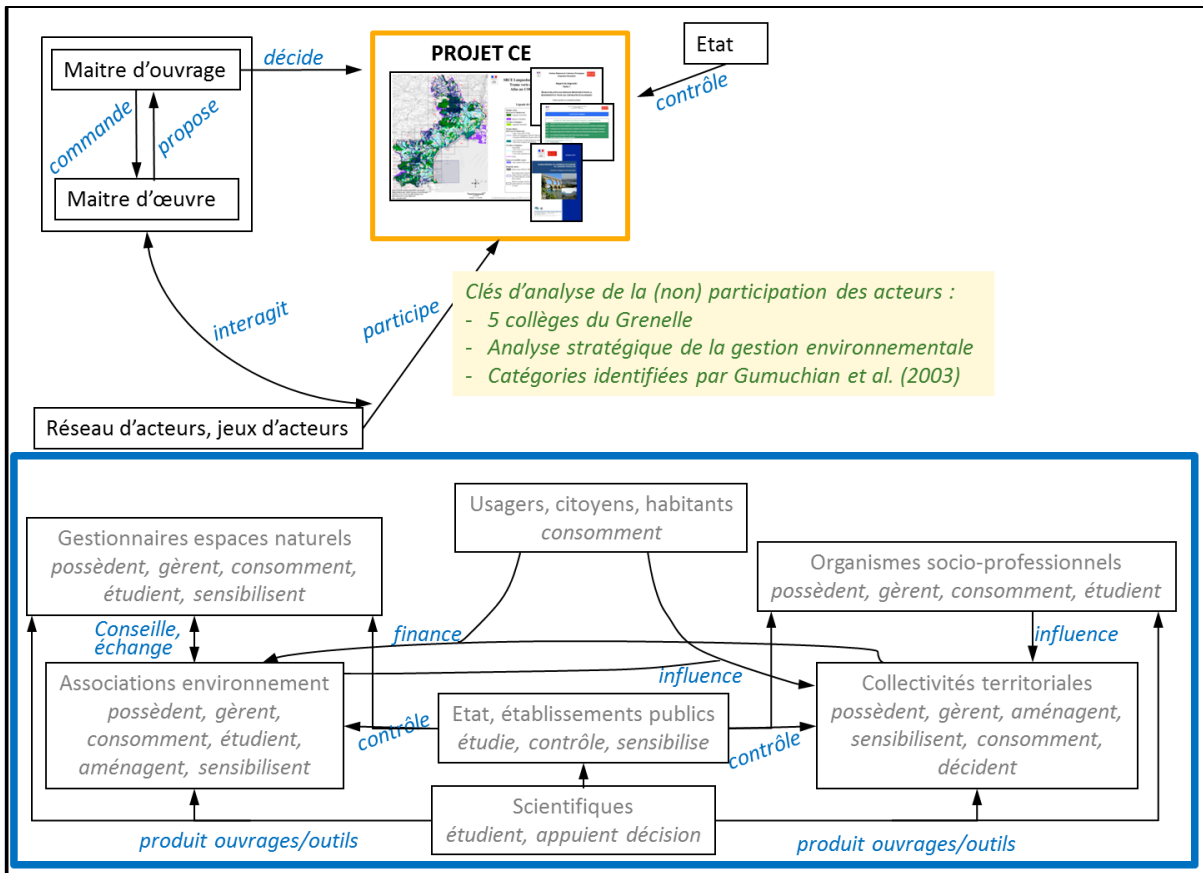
Maitre d'ouvrage

décide

PROJET CE

Etat

contrôle

commande

propose

Maitre d'œuvre

interagit

participe

Clés d'analyse de la (non) participation des acteurs :
- 5 collèges du Grenelle
- Analyse stratégique de la gestion environnementale
- Catégories identifiées par Gumuchian et al. (2003)

Réseau d'acteurs, jeux d'acteurs

Usagers, citoyens, habitants
consomment

Gestionnaires espaces naturels
possèdent, gèrent, consomment, étudient, sensibilisent

Organismes socio-professionnels
possèdent, gèrent, consomment, étudient

Conseille, échange

finance

influence

influence

Associations environnement
possèdent, gèrent, consomment, étudient, aménagent, sensibilisent

Etat, établissements publics
étudie, contrôle, sensibilise

Collectivités territoriales
possèdent, gèrent, aménagent, sensibilisent, consomment, décident

contrôle

contrôle

Scientifiques
étudient, appuient décision

produit ouvrages/outils

produit ouvrages/outils